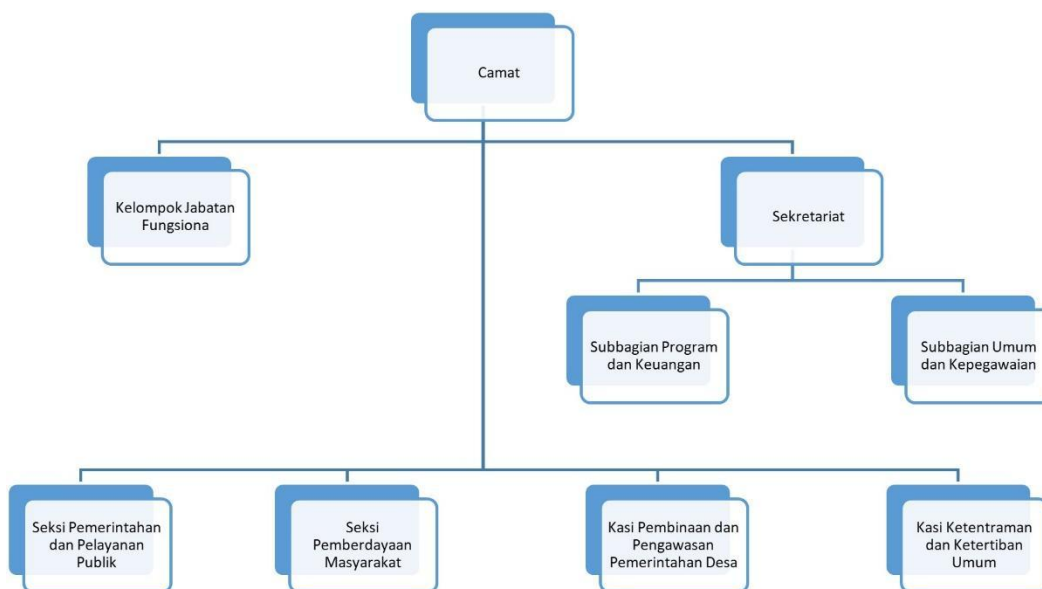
Camat

Kelompok Jabatan Fungsiona

Sekretariat

Subbagian Program dan Keuangan

Subbagian Umum dan Kepegawaian

Seksi Pemerintahan dan Pelayanan Publik

Seksi Pemberdayaan Masyarakat

Kasi Pembinaan dan Pengawasan Pemerintahan Desa

Kasi Ketentraman dan Ketertiban Umum